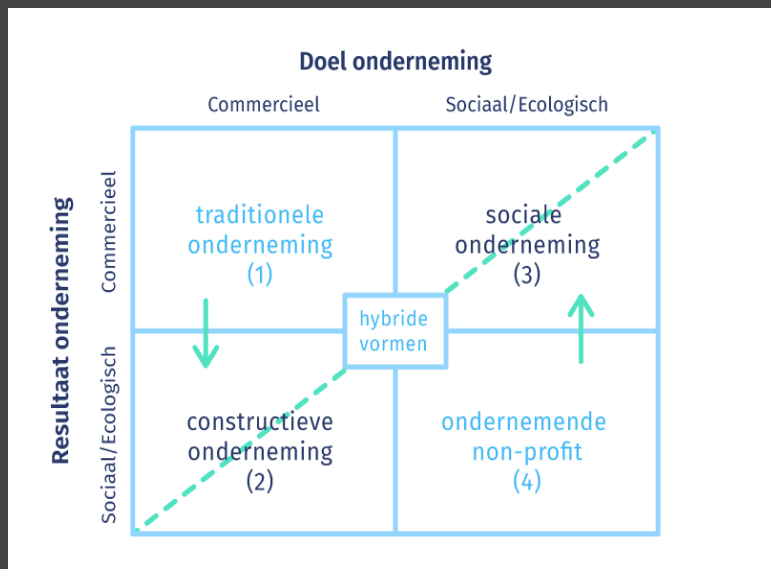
Doel onderneming

Commercieel

Sociaal/Ecologisch

Resultaat onderneming

Commercieel

Sociaal/Ecologisch

traditionele onderneming (1)

sociale onderneming (3)

hybride vormen

constructieve onderneming (2)

ondernemende non-profit (4)